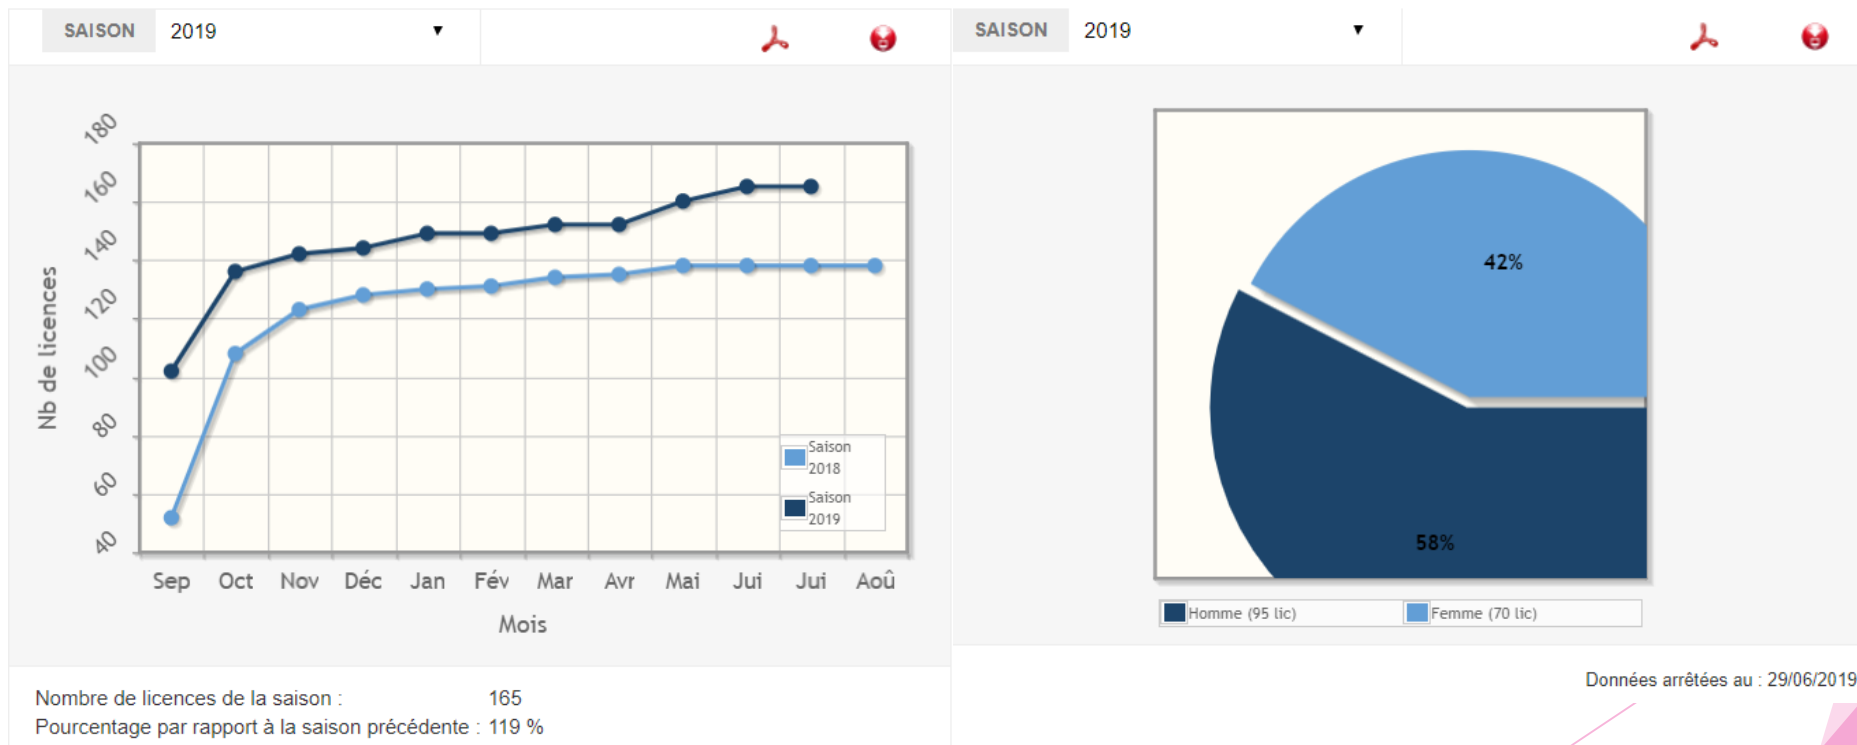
SAISON 2019 ▼

180
160
140
120
100
80
60
40

Nb de licences

Sep Oct Nov Déc Jan Fév Mar Avr Mai Jui Jui Aoû

Mois

Saison 2018
Saison 2019

Nombre de licences de la saison : 165
Pourcentage par rapport à la saison précédente : 119 %

SAISON 2019 ▼

42%
58%

Homme (95 lic) Femme (70 lic)

Données arrêtées au : 29/06/2019